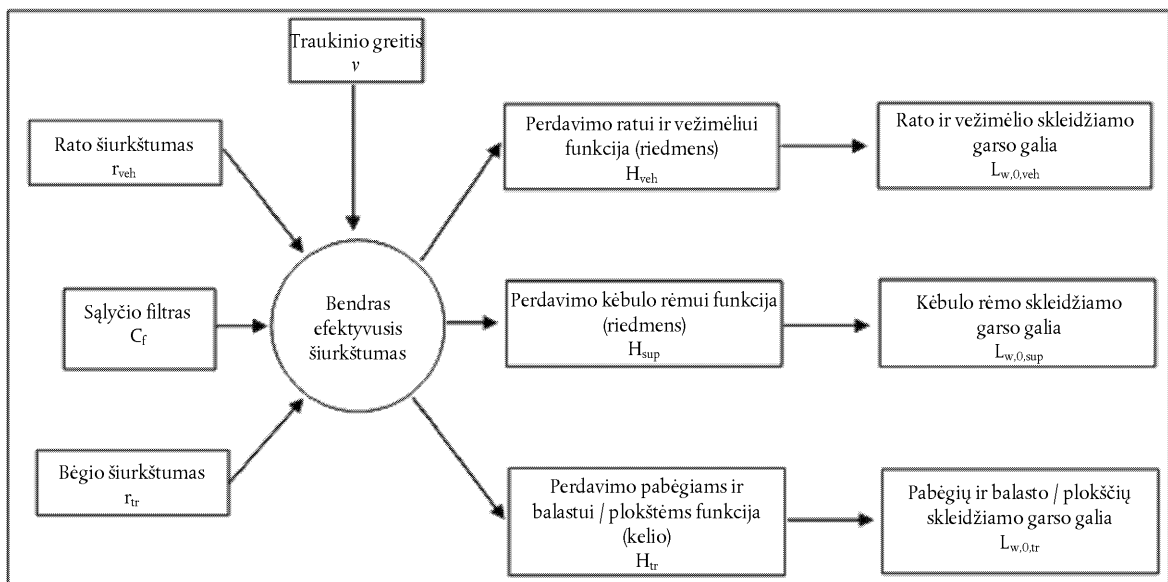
Traukinio greitis
$v$

Rato šiurkštumas
$r_{veh}$

Sąlyčio filtras
$C_f$

Bėgio šiurkštumas
$r_{tr}$

Bendras efektyvusis šiurkštumas

Perdavimo ratui ir vežimėliui funkcija (riedmens)
$H_{veh}$

Perdavimo kėbulo rėmui funkcija (riedmens)
$H_{sup}$

Perdavimo pabėgiams ir balastui / plokštėms funkcija (kelio)
$H_{tr}$

Rato ir vežimėlio skleidžiamo garso galia
$L_{w,0,veh}$

Kėbulo rėmo skleidžiamo garso galia
$L_{w,0,sup}$

Pabėgių ir balasto / plokščių skleidžiamo garso galia
$L_{w,0,tr}$